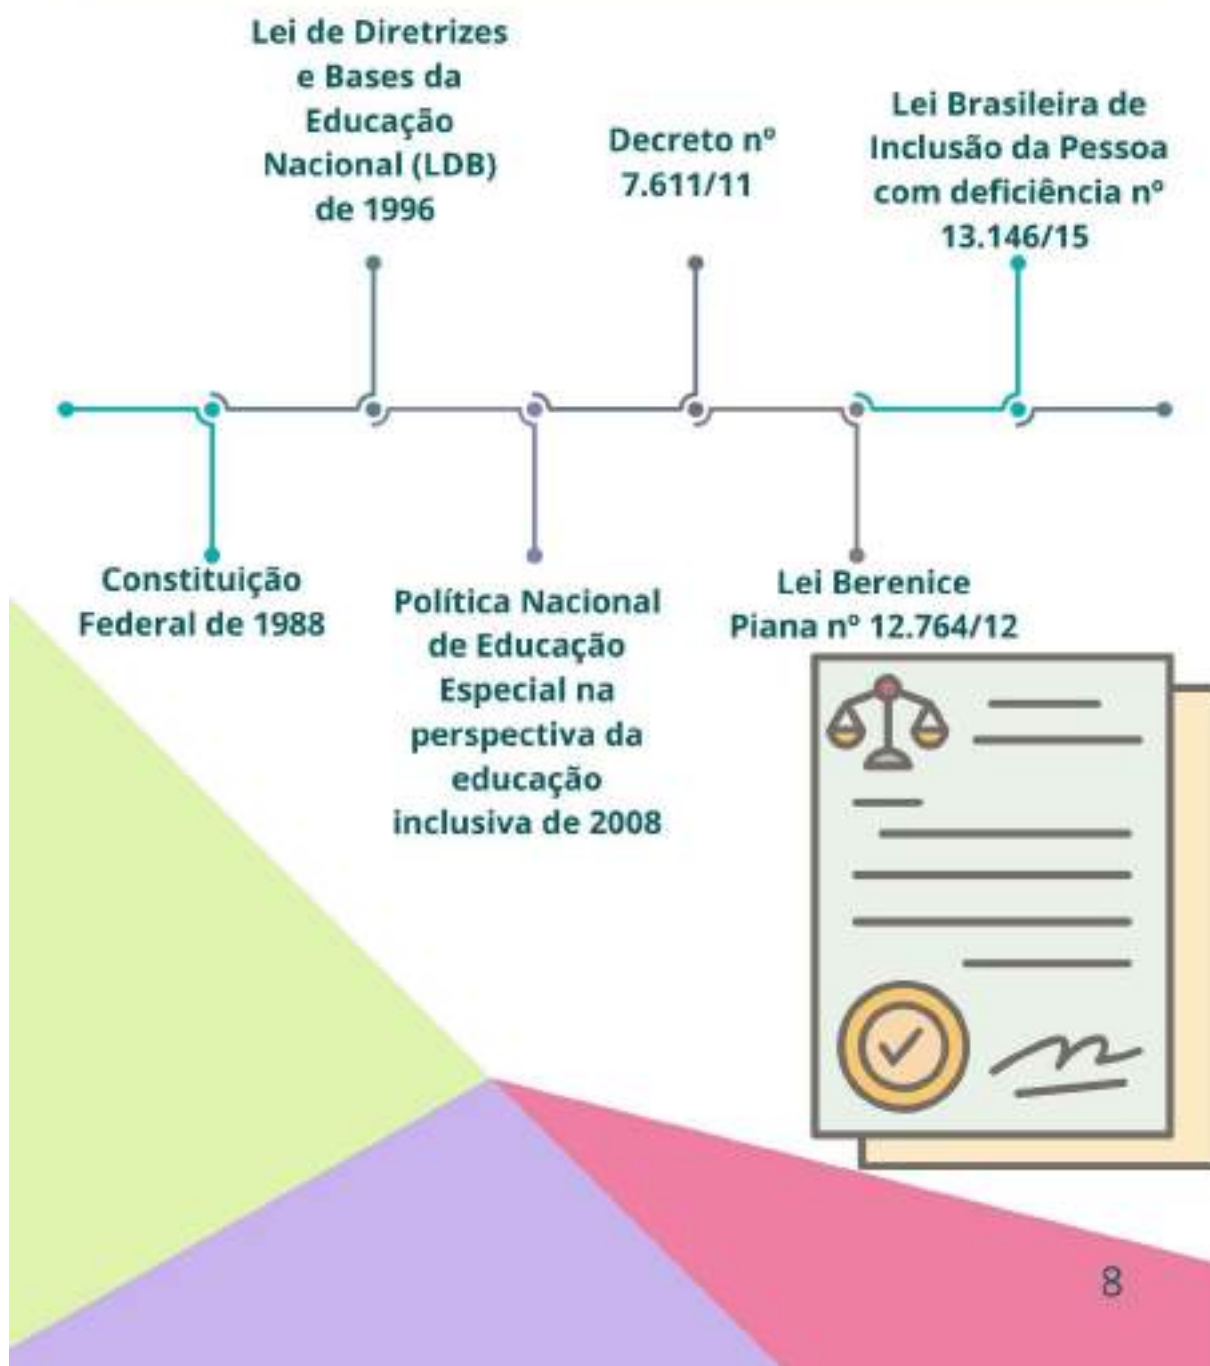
Constituição Federal de 1988

Lei de Diretrizes e Bases da Educação Nacional (LDB) de 1996

Política Nacional de Educação Especial na perspectiva da educação inclusiva de 2008

Decreto nº 7.611/11

Lei Berenice Piana nº 12.764/12

Lei Brasileira de Inclusão da Pessoa com deficiência nº 13.146/15

8